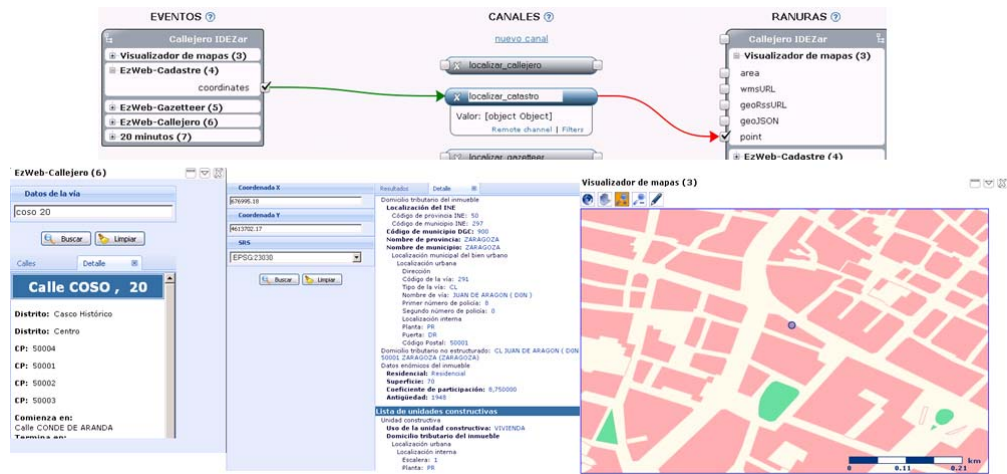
EVENTOS ?

Callejero IDEZar
Visualizador de mapas (3)
EzWeb-Cadastre (4)
coordinates
EzWeb-Gazetteer (5)
EzWeb-Callejero (6)
20 minutos (7)

CANALES ?

nuevo canal

localizar_callejero
localizar_catastro
Valor: [object Object]
Remote channel | Filters
localizar_gazetteer

RANURAS ?

Callejero IDEZar
Visualizador de mapas (3)
area
wmsURL
geoRssURL
geoJSON
point
EzWeb-Cadastre (4)

EzWeb-Callejero (6)

Datos de la vía
coso 20
Buscar
Limpiar
Calles
Detalle
Calle COSO , 20
Distrito: Casco Histórico
Distrito: Centro
CP: 50004
CP: 50001
CP: 50002
CP: 50003
Comienza en:
Calle CONDE DE ARANDA
Termina en:

Coordenada X
676995.18
Coordenada Y
4613702.17
SRS
EPSG:23030
Buscar
Limpiar

Resultados
Detalle
Domicilio tributario del inmueble
Localización del INE
Código de provincia INE: 50
Código de municipio INE: 297
Código de municipio DGC: 900
Nombre de provincia: ZARAGOZA
Nombre de municipio: ZARAGOZA
Localización municipal del bien urbano
Localización urbana
Dirección
Código de la vía: 291
Tipo de la vía: CL
Nombre de vía: JUAN DE ARAGON ( DON )
Primer número de policía: 8
Segundo número de policía: 0
Localización interna
Planta: PR
Puerta: DR
Código Postal: 50001
Domicilio tributario no estructurado: CL JUAN DE ARAGON ( DON ) 50001 ZARAGOZA (ZARAGOZA)
Datos enómicos del inmueble
Residencial: Residencial
Superficie: 70
Coeficiente de participación: 8,750000
Antigüedad: 1948
Lista de unidades constructivas
Unidad constructiva
Uso de la unidad constructiva: VIVIENDA
Domicilio tributario del inmueble
Localización urbana
Localización interna
Escalera: 1
Planta: PR

Visualizador de mapas (3)
0
0.11
0.21
km